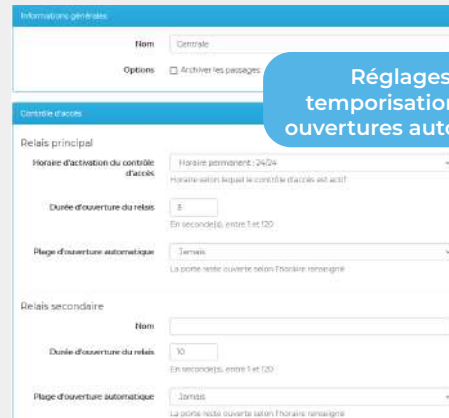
Informations générales

Nom Centrale

Options ☐ Archiver les passages

Réglages
temporisatio
ouvertures auto

Contrôle d'accès

Relais principal

Horaire d'activation du contrôle d'accès Horaire permanent : 24/24

Horaire selon lequel le contrôle d'accès est actif

Durée d'ouverture du relais 8

En seconde(s), entre 1 et 120

Plage d'ouverture automatique Jamais

La porte reste ouverte selon l'horaire renseigné

Relais secondaire

Nom

Durée d'ouverture du relais 10

En seconde(s), entre 1 et 120

Plage d'ouverture automatique Jamais

La porte reste ouverte selon l'horaire renseigné